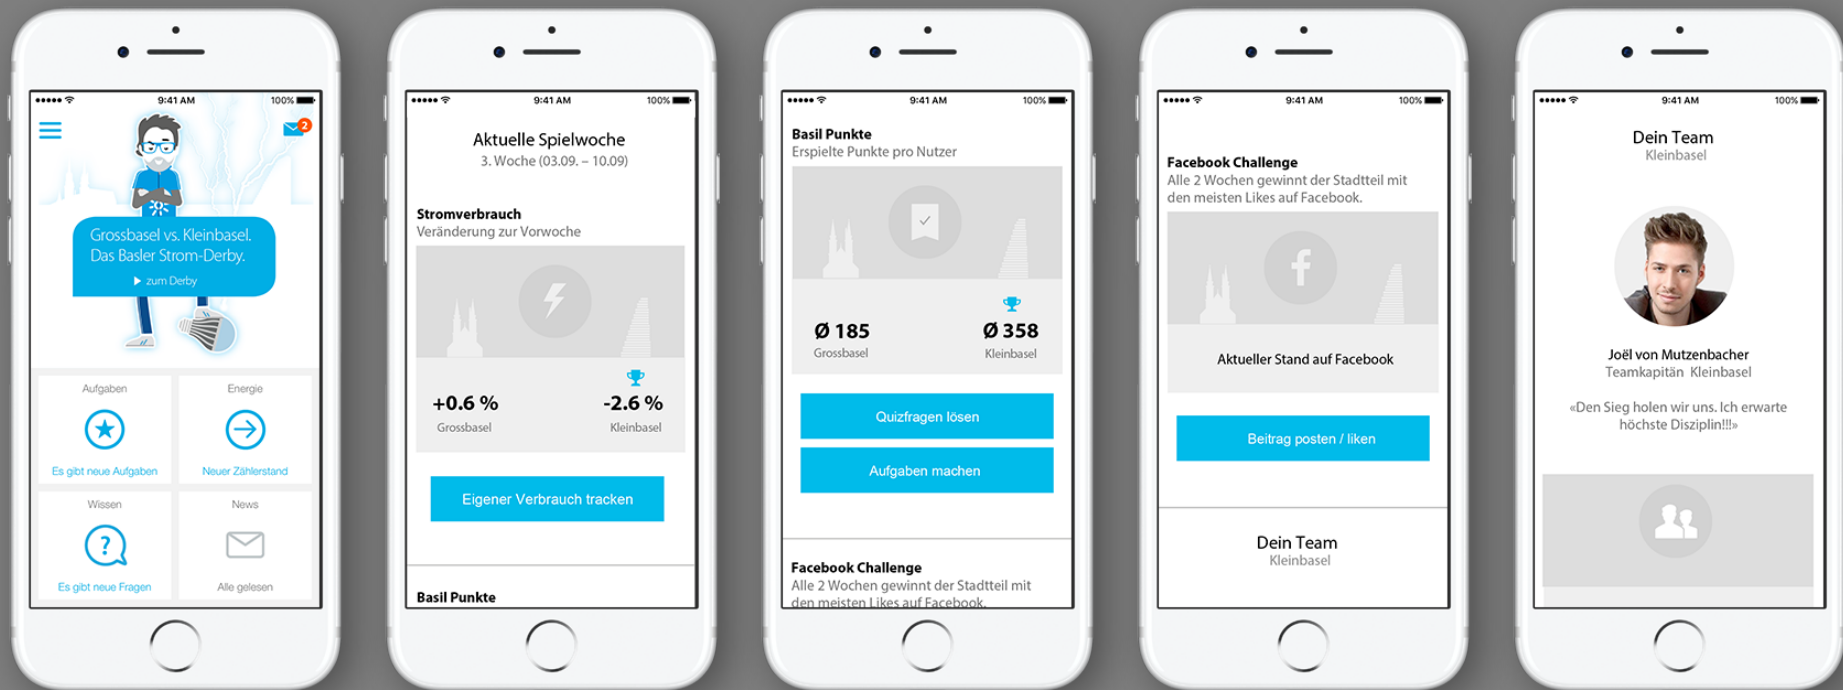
9:41 AM 100%

2

Grossbasel vs. Kleinbasel. Das Basler Strom-Derby.

▶ zum Derby

Aufgaben

Es gibt neue Aufgaben

Energie

Neuer Zählerstand

Wissen

Es gibt neue Fragen

News

Alle gelesen

9:41 AM 100%

Aktuelle Spielwoche

3. Woche (03.09. – 10.09)

Stromverbrauch

Veränderung zur Vorwoche

+0.6 %

Grossbasel

-2.6 %

Kleinbasel

Eigener Verbrauch tracken

Basil Punkte

9:41 AM 100%

Basil Punkte

Erspielte Punkte pro Nutzer

Ø 185

Grossbasel

Ø 358

Kleinbasel

Quizfragen lösen

Aufgaben machen

Facebook Challenge

Alle 2 Wochen gewinnt der Stadtteil mit den meisten Likes auf Facebook.

9:41 AM 100%

Facebook Challenge

Alle 2 Wochen gewinnt der Stadtteil mit den meisten Likes auf Facebook.

Aktueller Stand auf Facebook

Beitrag posten / liken

Dein Team

Kleinbasel

9:41 AM 100%

Dein Team

Kleinbasel

Joël von Mutzenbacher

Teamkapitän Kleinbasel

«Den Sieg holen wir uns. Ich erwarte höchste Disziplin!!!»